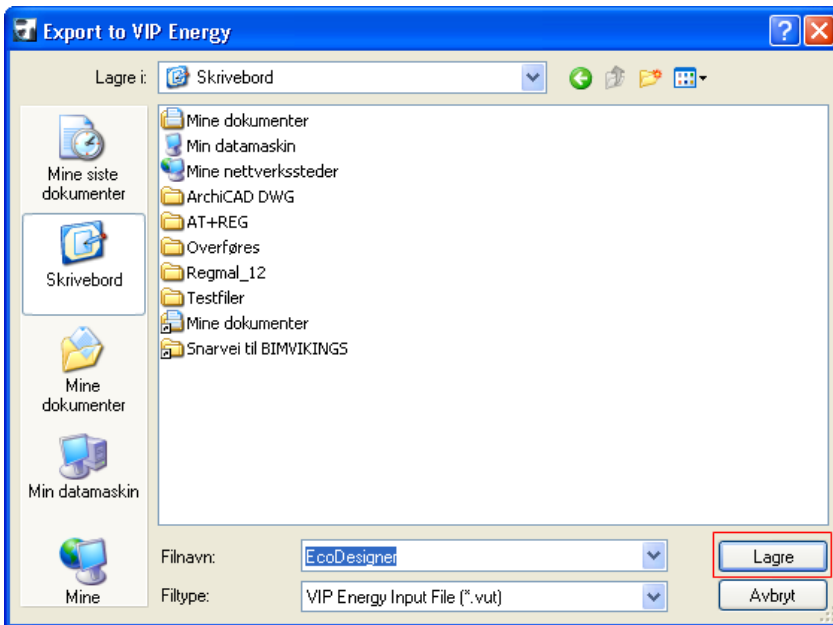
Export to VIP Energy

Lagre i: Skrivebord

Mine siste dokumenter

Skrivebord

Mine dokumenter

Min datamaskin

Mine

Mine dokumenter
Min datamaskin
Mine nettverkssteder
ArchiCAD DWG
AT+REG
Overføres
Regmal_12
Testfiler
Mine dokumenter
Snarvei til BIMVIKINGS

Filnavn: EcoDesigner

Filtype: VIP Energy Input File (*.vut)

Lagre

Avbryt